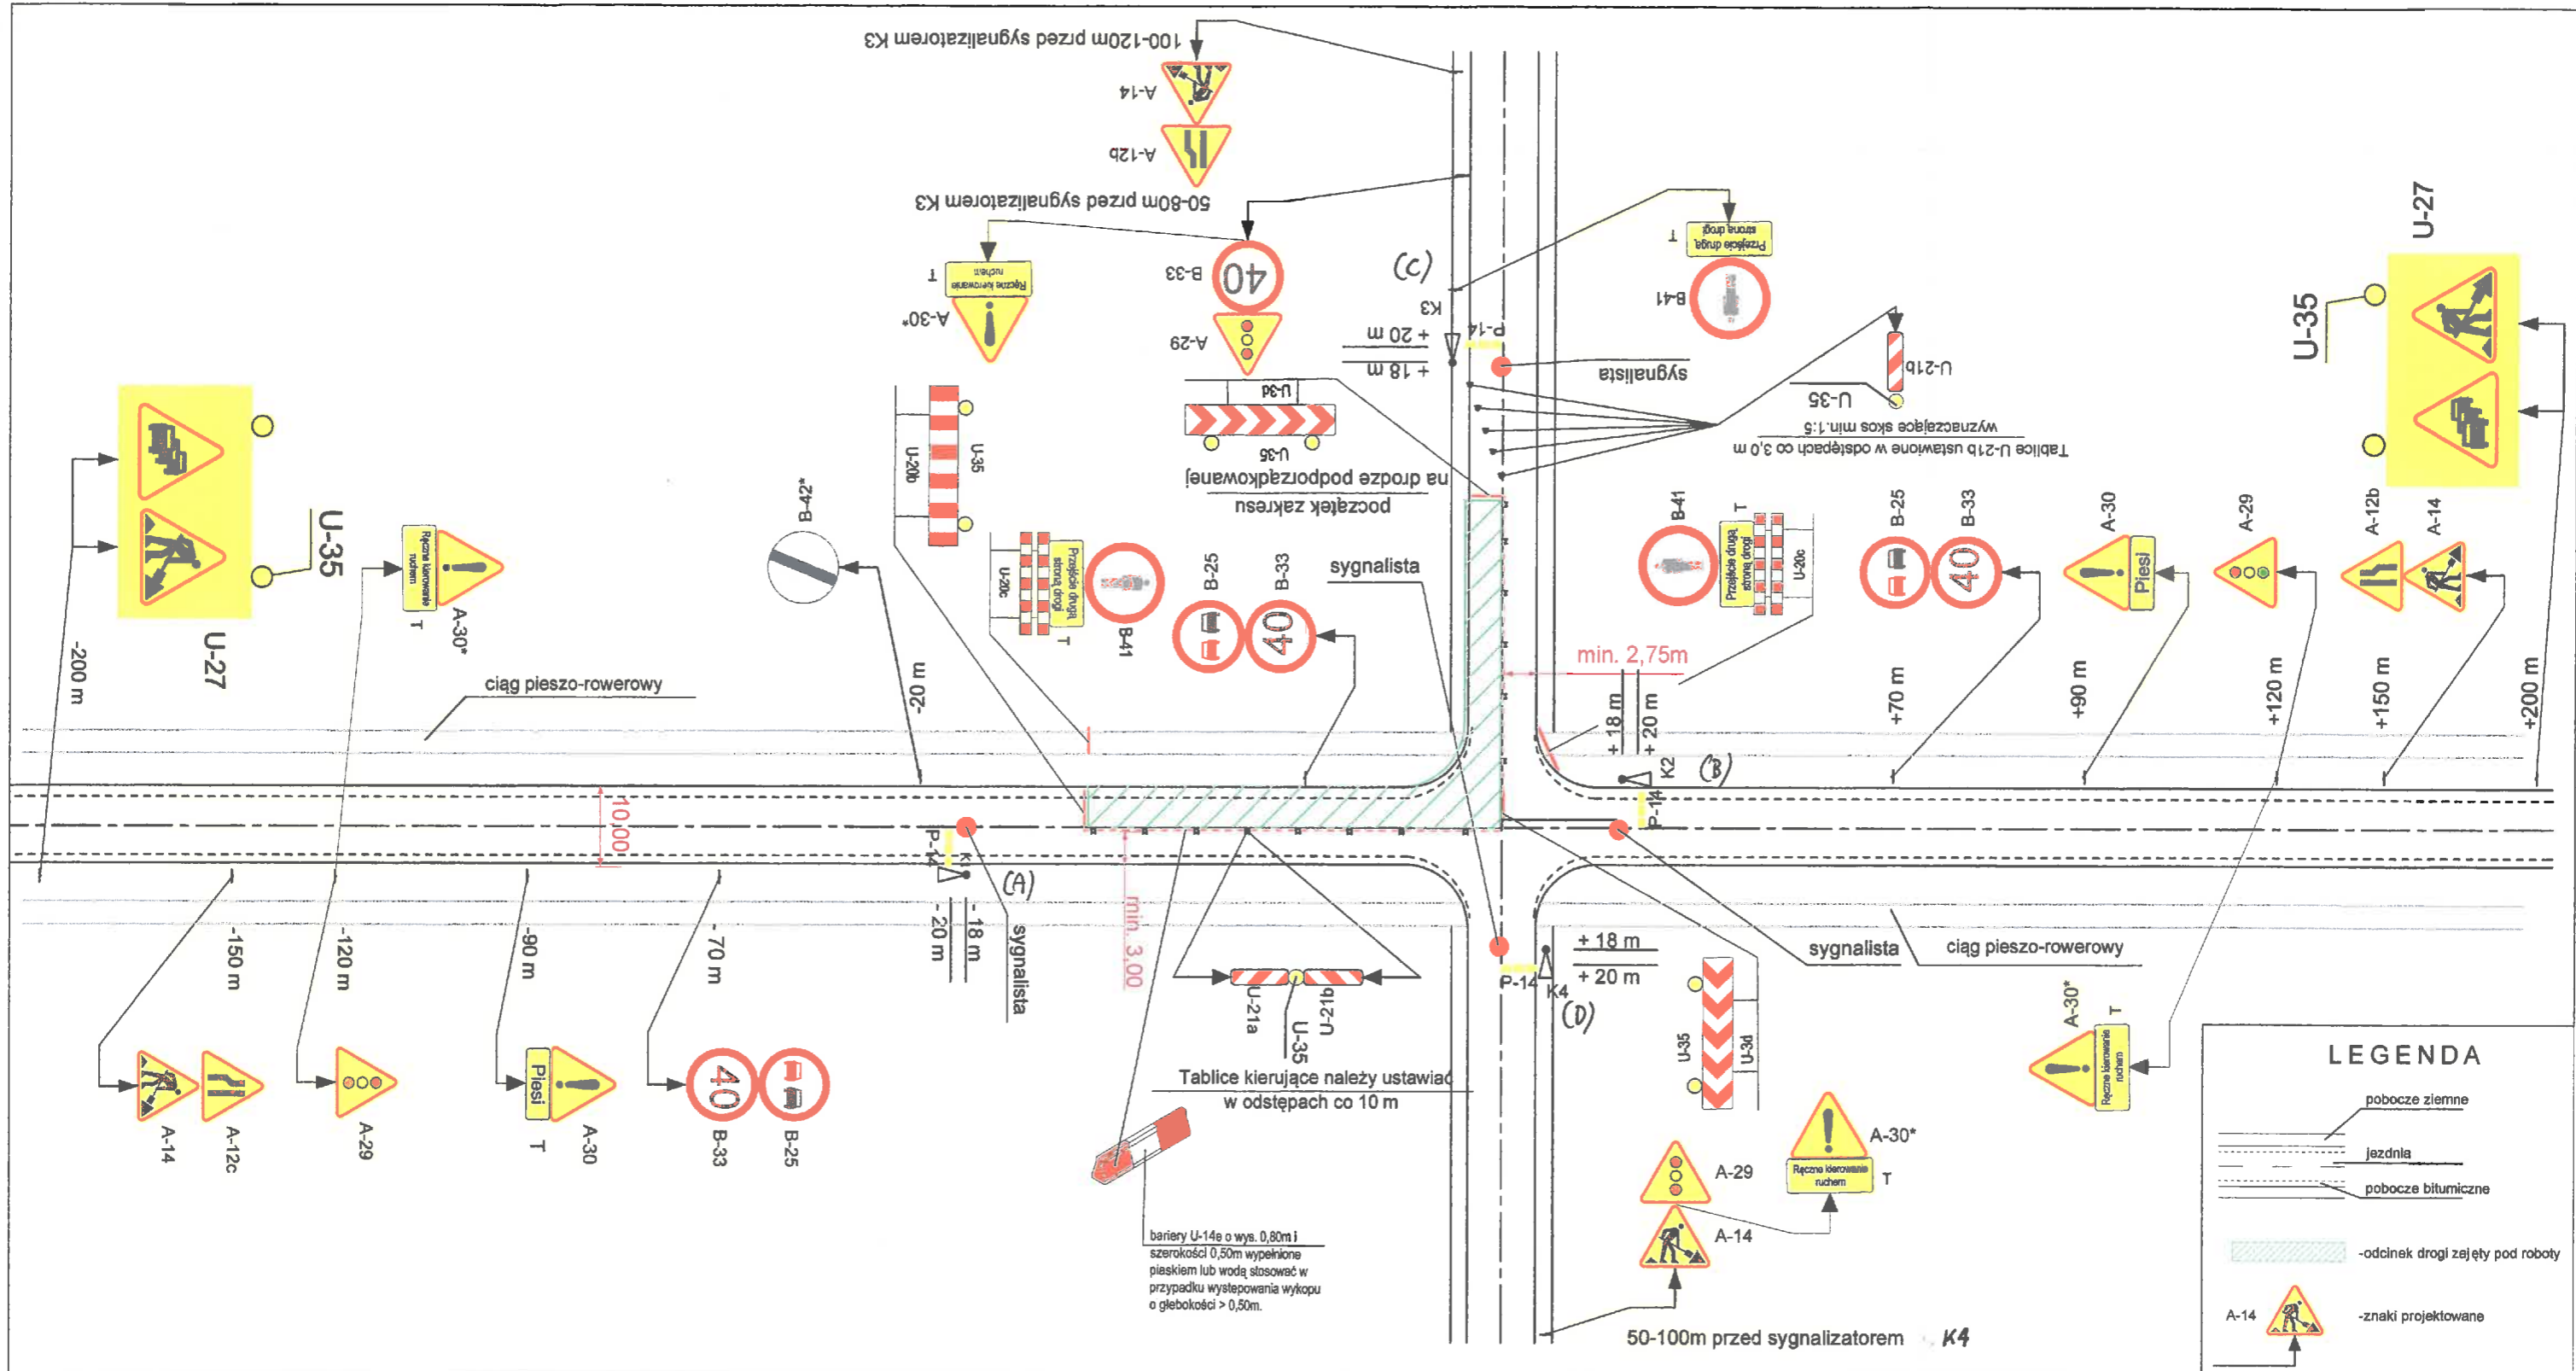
100-120m przed sygnalizatorem K3

A-14

A-12b

50-80m przed sygnalizatorem K3

Ręczne kierowanie ruchem

T

A-30*

40

B-33

A-29

(C)

K3

+ 20 m

+ 18 m

P-14

sygnalista

Przejście drugą stroną drogi

T

B-41

U-21b

U-35

Tablice U-21b ustawione w odstępach co 3,0 m wyznaczające skos min.1:5

U-27

U-35

U-34

U-36

początek zakresu na drodze podporządkowanej

U-35

U-20b

B-42*

U-35

U-27

Ręczne kierowanie ruchem

T

A-30*

U-20c

Przejście drugą stroną drogi

T

B-41

B-25

B-33

40

sygnalista

B-41

Przejście drugą stroną drogi

T

U-20c

B-25

B-33

40

A-30

Piesi

A-29

A-12b

A-14

min. 2,75m

-200 m

ciąg pieszo-rowerowy

-20 m

+18 m

+20 m

+70 m

+90 m

+120 m

+150 m

+200 m

K2

(B)

P-14

10,00

P-14

K1

(A)

-20 m

-18 m

sygnalista

min. 3,00

-150 m

-120 m

-90 m

-70 m

U-21a

U-21b

U-35

+ 18 m

+ 20 m

P-14

K4

(D)

U-35

U-34

sygnalista

ciąg pieszo-rowerowy

A-30*

T

Ręczne kierowanie ruchem

Tablice kierujące należy ustawiać w odstępach co 10 m

A-14

A-12c

A-29

Piesi

T

A-30

40

B-33

B-25

A-29

A-14

A-30*

Ręczne kierowanie ruchem

T

bariery U-14e o wys. 0,80m i szerokości 0,50m wypełnione piaskiem lub wodą stosować w przypadku występowania wykopu o głębokości > 0,50m.

50-100m przed sygnalizatorem K4

LEGENDA

pobocze ziemne

jezdnia

pobocze bitumiczne

-odcinek drogi zajęty pod roboty

A-14

-znaki projektowane